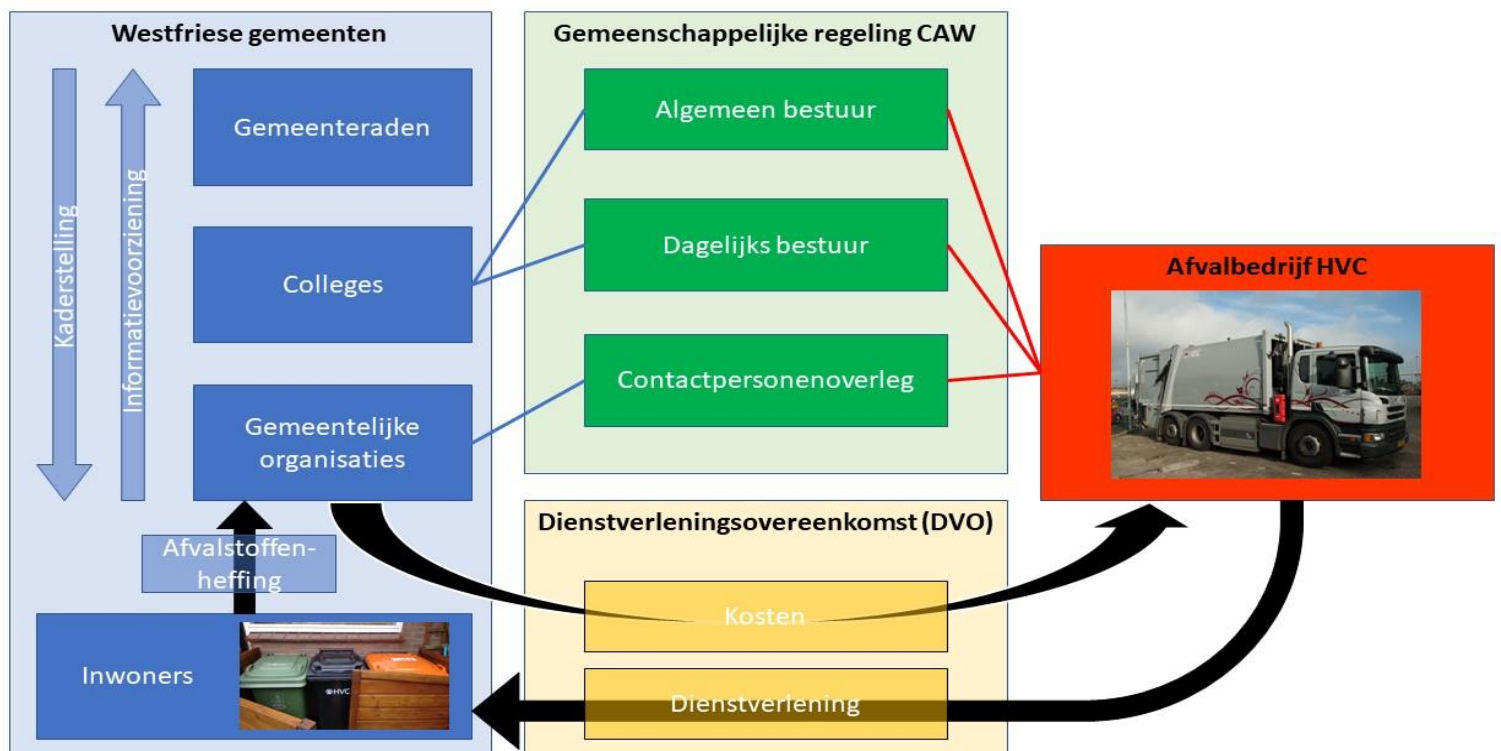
Westfriese gemeenten

Kaderstelling

Informatievoorziening

Gemeenteraden

Colleges

Gemeentelijke organisaties

Afvalstoffenheffing

Inwoners

HVC

Gemeenschappelijke regeling CAW

Algemeen bestuur

Dagelijks bestuur

Contactpersonenoverleg

Afvalbedrijf HVC

Dienstverleningsovereenkomst (DVO)

Kosten

Dienstverlening